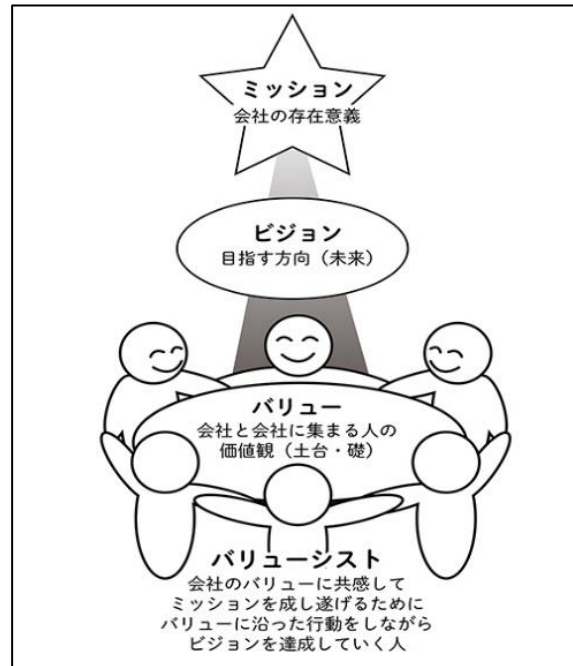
ミッション
会社の存在意義

ビジョン
目指す方向（未来）

バリュー
会社と会社に集まる人の
価値観（土台・礎）

バリューシスト
会社のバリューに共感して
ミッションを成し遂げるために
バリューに沿った行動をしながら
ビジョンを達成していく人